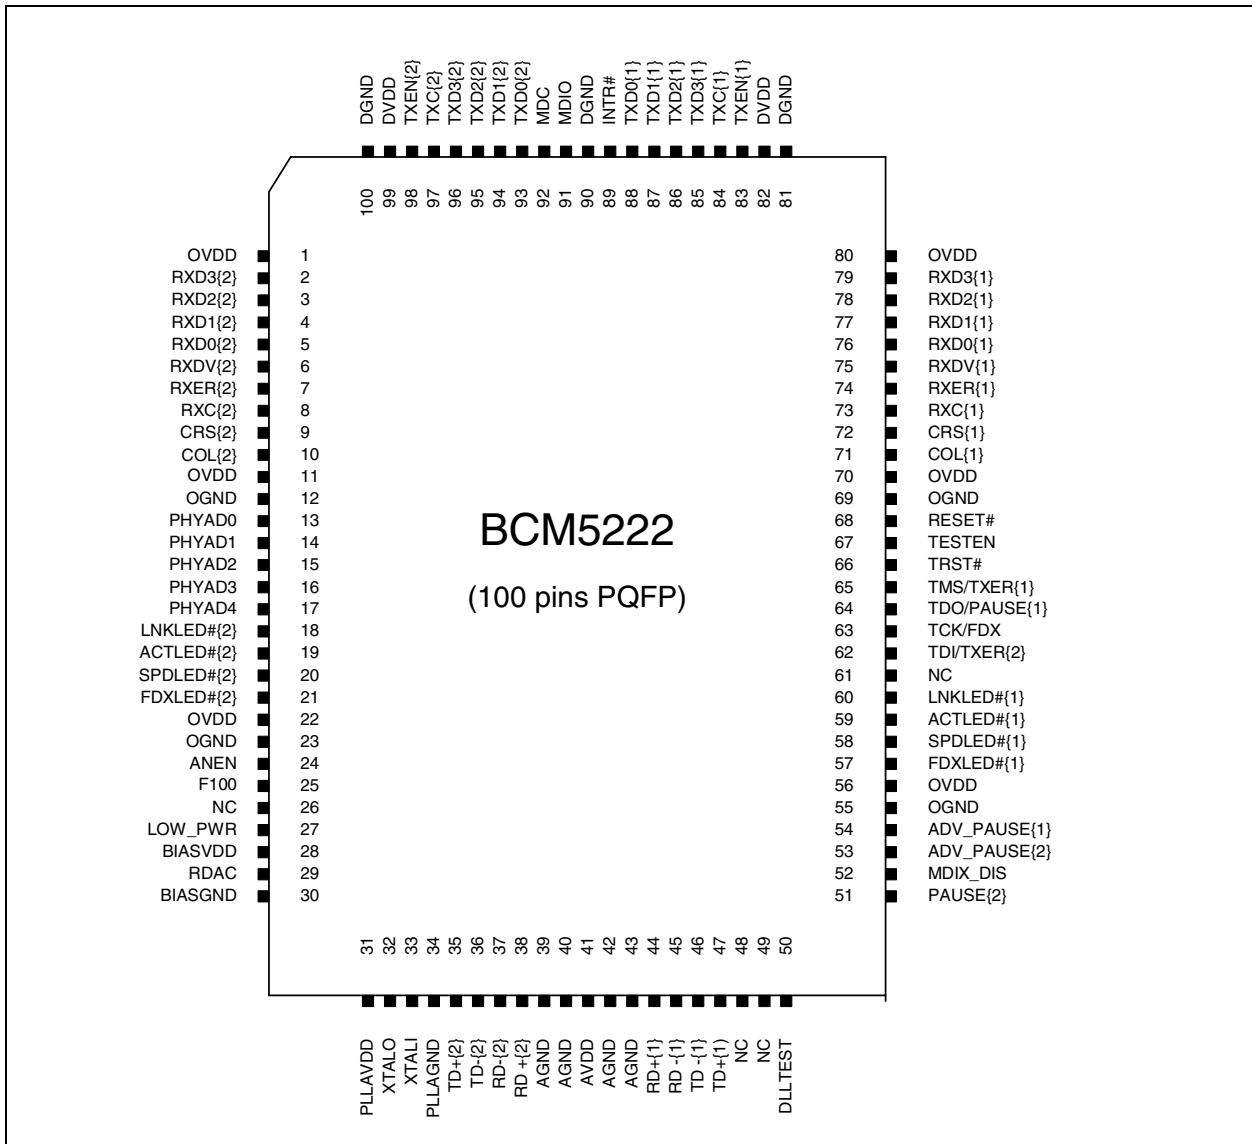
DGND DVDD TXEN{2} TXC{2} TXD3{2} TXD2{2} TXD1{2} TXD0{2} MDC MDIO DGND INTR# TXD0{1} TXD1{1} TXD2{1} TXD3{1} TXC{1} TXEN{1} DVDD DGND

100 99 98 97 96 95 94 93 92 91 90 89 88 87 86 85 84 83 82 81

OVDD 1
RXD3{2} 2
RXD2{2} 3
RXD1{2} 4
RXD0{2} 5
RXDV{2} 6
RXER{2} 7
RXC{2} 8
CRS{2} 9
COL{2} 10
OVDD 11
OGND 12
PHYAD0 13
PHYAD1 14
PHYAD2 15
PHYAD3 16
PHYAD4 17
LNKLED#{2} 18
ACTLED#{2} 19
SPDLED#{2} 20
FDXLED#{2} 21
OVDD 22
OGND 23
ANEN 24
F100 25
NC 26
LOW_PWR 27
BIASVDD 28
RDAC 29
BIASGND 30

BCM5222

(100 pins PQFP)

80 OVDD
79 RXD3{1}
78 RXD2{1}
77 RXD1{1}
76 RXD0{1}
75 RXDV{1}
74 RXER{1}
73 RXC{1}
72 CRS{1}
71 COL{1}
70 OVDD
69 OGND
68 RESET#
67 TESTEN
66 TRST#
65 TMS/TXER{1}
64 TDO/PAUSE{1}
63 TCK/FDX
62 TDI/TXER{2}
61 NC
60 LNKLED#{1}
59 ACTLED#{1}
58 SPDLED#{1}
57 FDXLED#{1}
56 OVDD
55 OGND
54 ADV_PAUSE{1}
53 ADV_PAUSE{2}
52 MDIX_DIS
51 PAUSE{2}

31 32 33 34 35 36 37 38 39 40 41 42 43 44 45 46 47 48 49 50

PLLAVDD XTALO XTALI PLLAGND TD+{2} TD-{2} RD-{2} RD +{2} AGND AGND AVDD AGND AGND RD+{1} RD -{1} TD -{1} TD+{1} NC NC DLLTEST